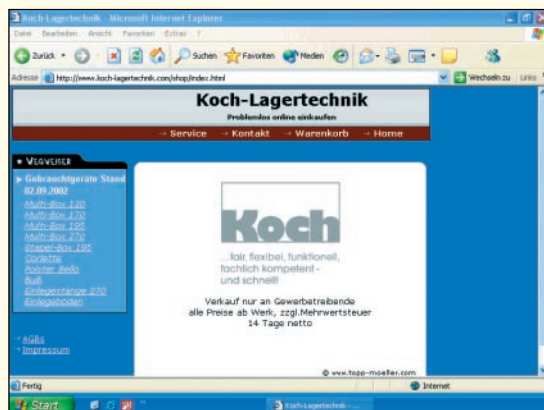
Koch-Lagertechnik - Microsoft Internet Explorer

Datei Bearbeiten Ansicht Favoriten Extras ?

Zurück Suchen Favoriten Medien

Adresse http://www.koch-lagertechnik.com/shop/index.html

Wechseln zu Links

Koch-Lagertechnik

Problemlos online einkaufen

→ Service → Kontakt → Warenkorb → Home

• Wegweiser

▶ Gebrauchtgeräte Stand 02.09.2002

Multi-Box 130
Multi-Box 170
Multi-Box 195
Multi-Box 270
Stapel-Box 195
Cordette
Polster Bello
Bulli
Einlegestange 270
Einlegeboden

· AGBs
· Impressum

Koch

...fair, flexibel, funktionell, fachlich kompetent - und schnell!

Verkauf nur an Gewerbetreibende
alle Preise ab Werk, zzgl.Mehrwertsteuer
14 Tage netto

© www.topp-moeller.com

Fertig

Internet

Start

Koch-Lagertechnik - ...